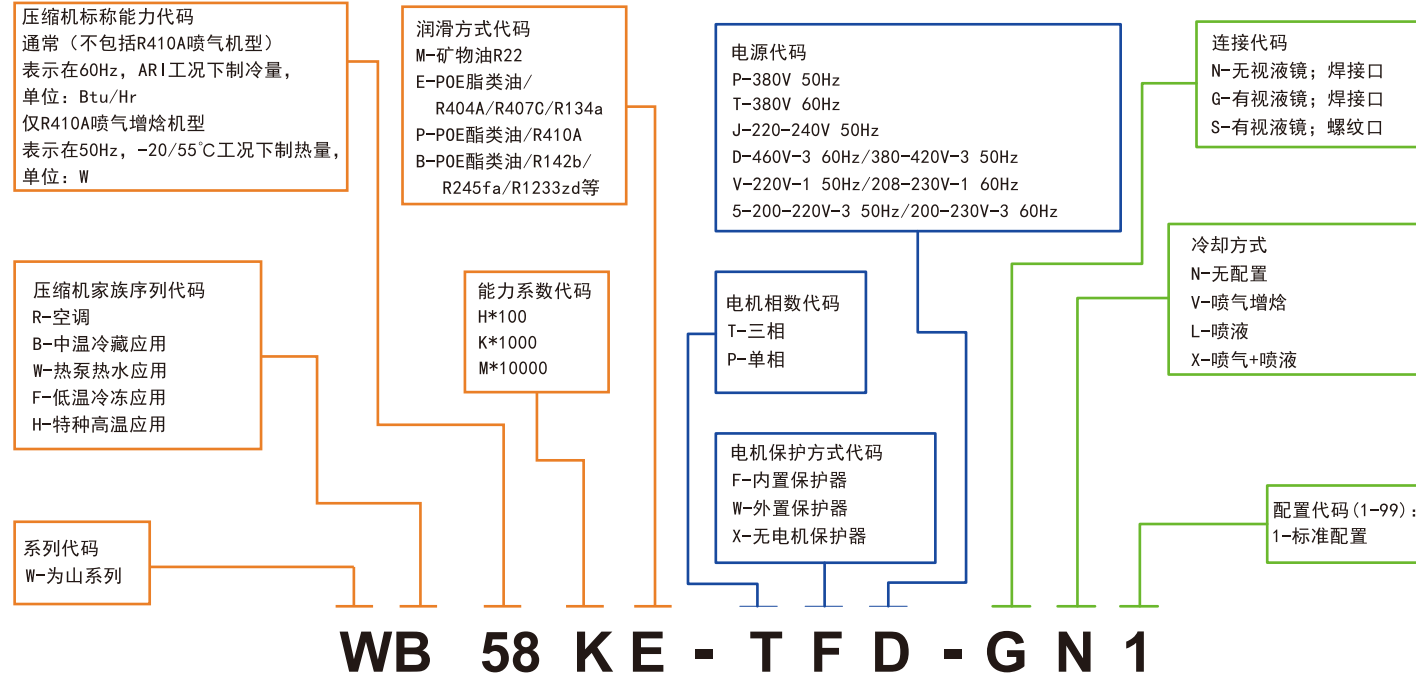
压缩机标称能力代码
通常（不包括R410A喷气机型）
表示在60Hz，ARI工况下制冷量，
单位：Btu/Hr
仅R410A喷气增焓机型
表示在50Hz，-20/55℃工况下制热量，
单位：W

润滑方式代码
M-矿物油R22
E-POE脂类油/R404A/R407C/R134a
P-POE酯类油/R410A
B-POE酯类油/R142b/R245fa/R1233zd等

电源代码
P-380V 50Hz
T-380V 60Hz
J-220-240V 50Hz
D-460V-3 60Hz/380-420V-3 50Hz
V-220V-1 50Hz/208-230V-1 60Hz
5-200-220V-3 50Hz/200-230V-3 60Hz

连接代码
N-无视液镜；焊接口
G-有视液镜；焊接口
S-有视液镜；螺纹口

冷却方式
N-无配置
V-喷气增焓
L-喷液
X-喷气+喷液

压缩机家族序列代码
R-空调
B-中温冷藏应用
W-热泵热水应用
F-低温冷冻应用
H-特种高温应用

能力系数代码
H*100
K*1000
M*10000

电机相数代码
T-三相
P-单相

电机保护方式代码
F-内置保护器
W-外置保护器
X-无电机保护器

配置代码(1-99)：
1-标准配置

系列代码
W-为山系列

WB 58 K E - T F D - G N 1